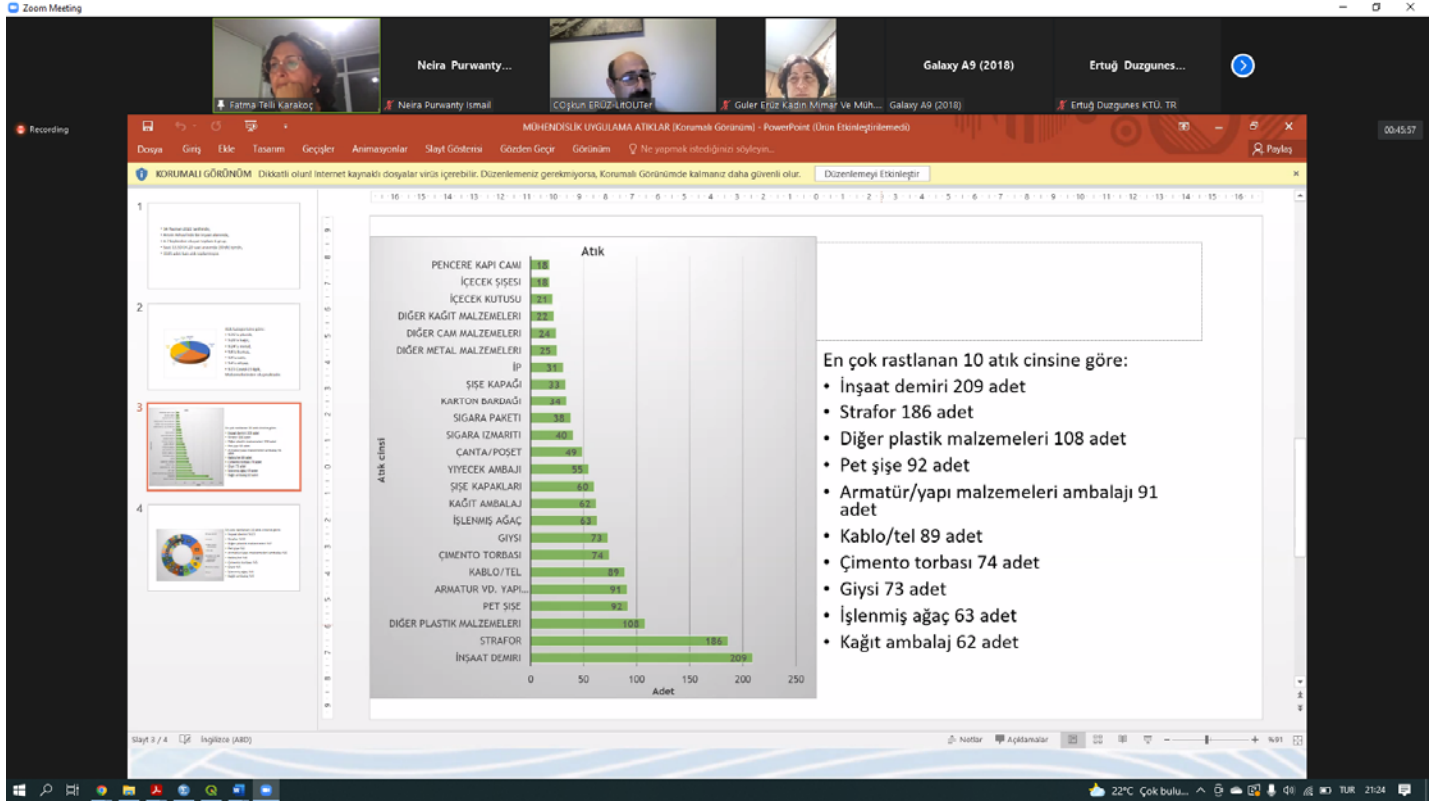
Zoom Meeting

Neira Purwanty...

Galaxy A9 (2018)

Ertuğ Duzgunes...

Fatma Telli Karakoç

Neira Purwanty Ismail

COşkun ERÜZ-LitOUTer

Guler Erüz Kadın Mimar Ve Müh...

Galaxy A9 (2018)

Ertuğ Duzgunes KTÜ. TR

Recording

00:45:57

MÜHENDİSLİK UYGULAMA ATIKLAR [Korumalı Görünüm] - PowerPoint (Ürün Etkinleştirilemedi)

Dosya Giriş Ekle Tasarım Geçişler Animasyonlar Slayt Gösterisi Gözden Geçir Görünüm Ne yapmak istediğinizi söyleyin...

Paylaş

KORUMALI GÖRÜNÜM Dikkatli olun! İnternet kaynaklı dosyalar virüs içerebilir. Düzenlemeniz gerekmiyorsa, Korumalı Görünümde kalmanız daha güvenli olur.

Düzenlemeyi Etkinleştir

Atık

| Atık cinsi | Adet |
|---|---|
| PENCERE KAPI CAMI | 18 |
| İÇECEK ŞİŞESİ | 18 |
| İÇECEK KUTUSU | 21 |
| DİĞER KAĞIT MALZEMELERI | 22 |
| DİĞER CAM MALZEMELERI | 24 |
| DİĞER METAL MALZEMELERI | 25 |
| İP | 31 |
| ŞİŞE KAPAĞI | 33 |
| KARTON BARDAĞI | 34 |
| SIGARA PAKETI | 38 |
| SIGARA IZMARITI | 40 |
| ÇANTA/POŞET | 49 |
| YIYECEK AMBAJI | 55 |
| ŞİŞE KAPAKLARI | 60 |
| KAĞIT AMBALAJ | 62 |
| İŞLENMİŞ AĞAÇ | 63 |
| GIYSI | 73 |
| ÇIMENTO TORBASI | 74 |
| KABLO/TEL | 89 |
| ARMATUR VD. YAPI... | 91 |
| PET ŞİŞE | 92 |
| DİĞER PLASTIK MALZEMELERI | 108 |
| STRAFOR | 186 |
| İNŞAAT DEMIRI | 209 |

0 50 100 150 200 250
Adet

En çok rastlanan 10 atık cinsine göre:
• İnşaat demiri 209 adet
• Strafor 186 adet
• Diğer plastik malzemeleri 108 adet
• Pet şişe 92 adet
• Armatür/yapı malzemeleri ambalajı 91 adet
• Kablo/tel 89 adet
• Çimento torbası 74 adet
• Giysi 73 adet
• İşlenmiş ağaç 63 adet
• Kağıt ambalaj 62 adet

Slayt 3 / 4 İngilizce (ABD)

Notlar Açıklamalar %91

22°C Çok bulu... TUR 21:24